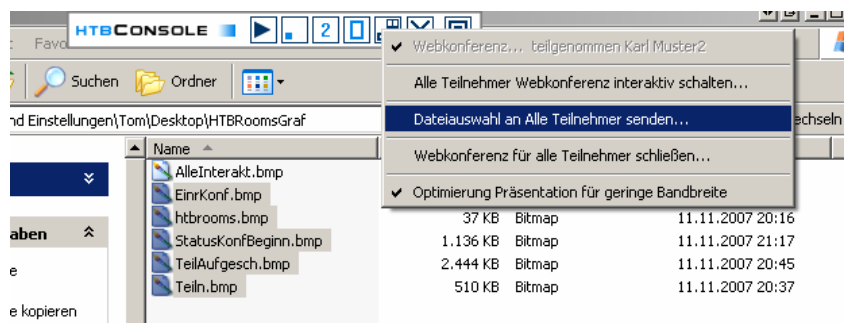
HTBCONSOLE
2
Favo
Suchen
Ordner
nd Einstellungen\Tom\Desktop\HTBRoomsGraf
echseln
Name
aben
e
e kopieren
AlleInterakt.bmp
EinrKonf.bmp
htbrooms.bmp
StatusKonfBeginn.bmp
TeilAufgesch.bmp
Teiln.bmp

| | | | |
|---|---|---|---|
| htbrooms.bmp | 37 KB | Bitmap | 11.11.2007 20:16 |
| StatusKonfBeginn.bmp | 1.136 KB | Bitmap | 11.11.2007 21:17 |
| TeilAufgesch.bmp | 2.444 KB | Bitmap | 11.11.2007 20:45 |
| Teiln.bmp | 510 KB | Bitmap | 11.11.2007 20:37 |

✔ Webkonferenz... teilgenommen Karl Muster2
Alle Teilnehmer Webkonferenz interaktiv schalten...
Dateiauswahl an Alle Teilnehmer senden...
Webkonferenz für alle Teilnehmer schließen...
✔ Optimierung Präsentation für geringe Bandbreite